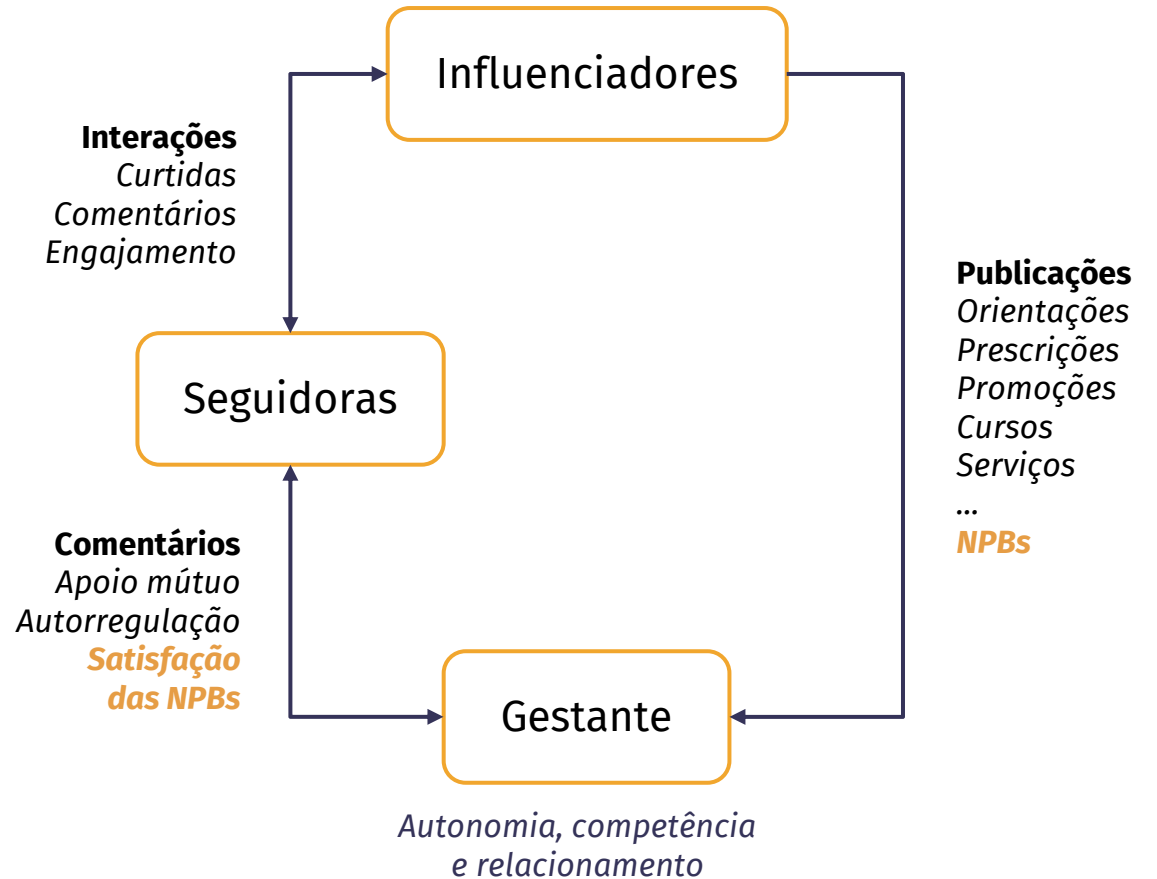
Influenciadores

Interações
Curtidas
Comentários
Engajamento

Publicações
Orientações
Prescrições
Promoções
Cursos
Serviços
...
NPBs

Seguidoras

Comentários
Apoio mútuo
Autorregulação
Satisfação das NPBs

Gestante

Autonomia, competência e relacionamento